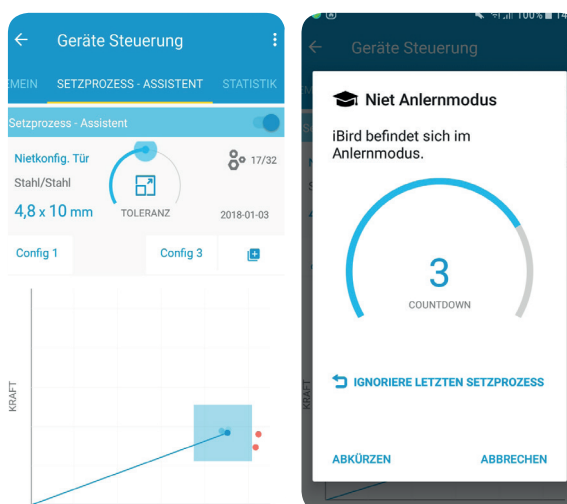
Geräte Steuerung

EMEIN SETZPROZESS - ASSISTENT STATISTIK

Setzprozess - Assistent

Nietkonfig. Tür
Stahl/Stahl
4,8 x 10 mm

TOLERANZ

17/32

2018-01-03

Config 1

Config 3

KRAFT

100%

Geräte Steuerung

Niet Anlernmodus

iBird befindet sich im Anlernmodus.

3

COUNTDOWN

IGNORIERE LETZTEN SETZPROZESS

ABKÜRZEN

ABBRECHEN

KRAFT